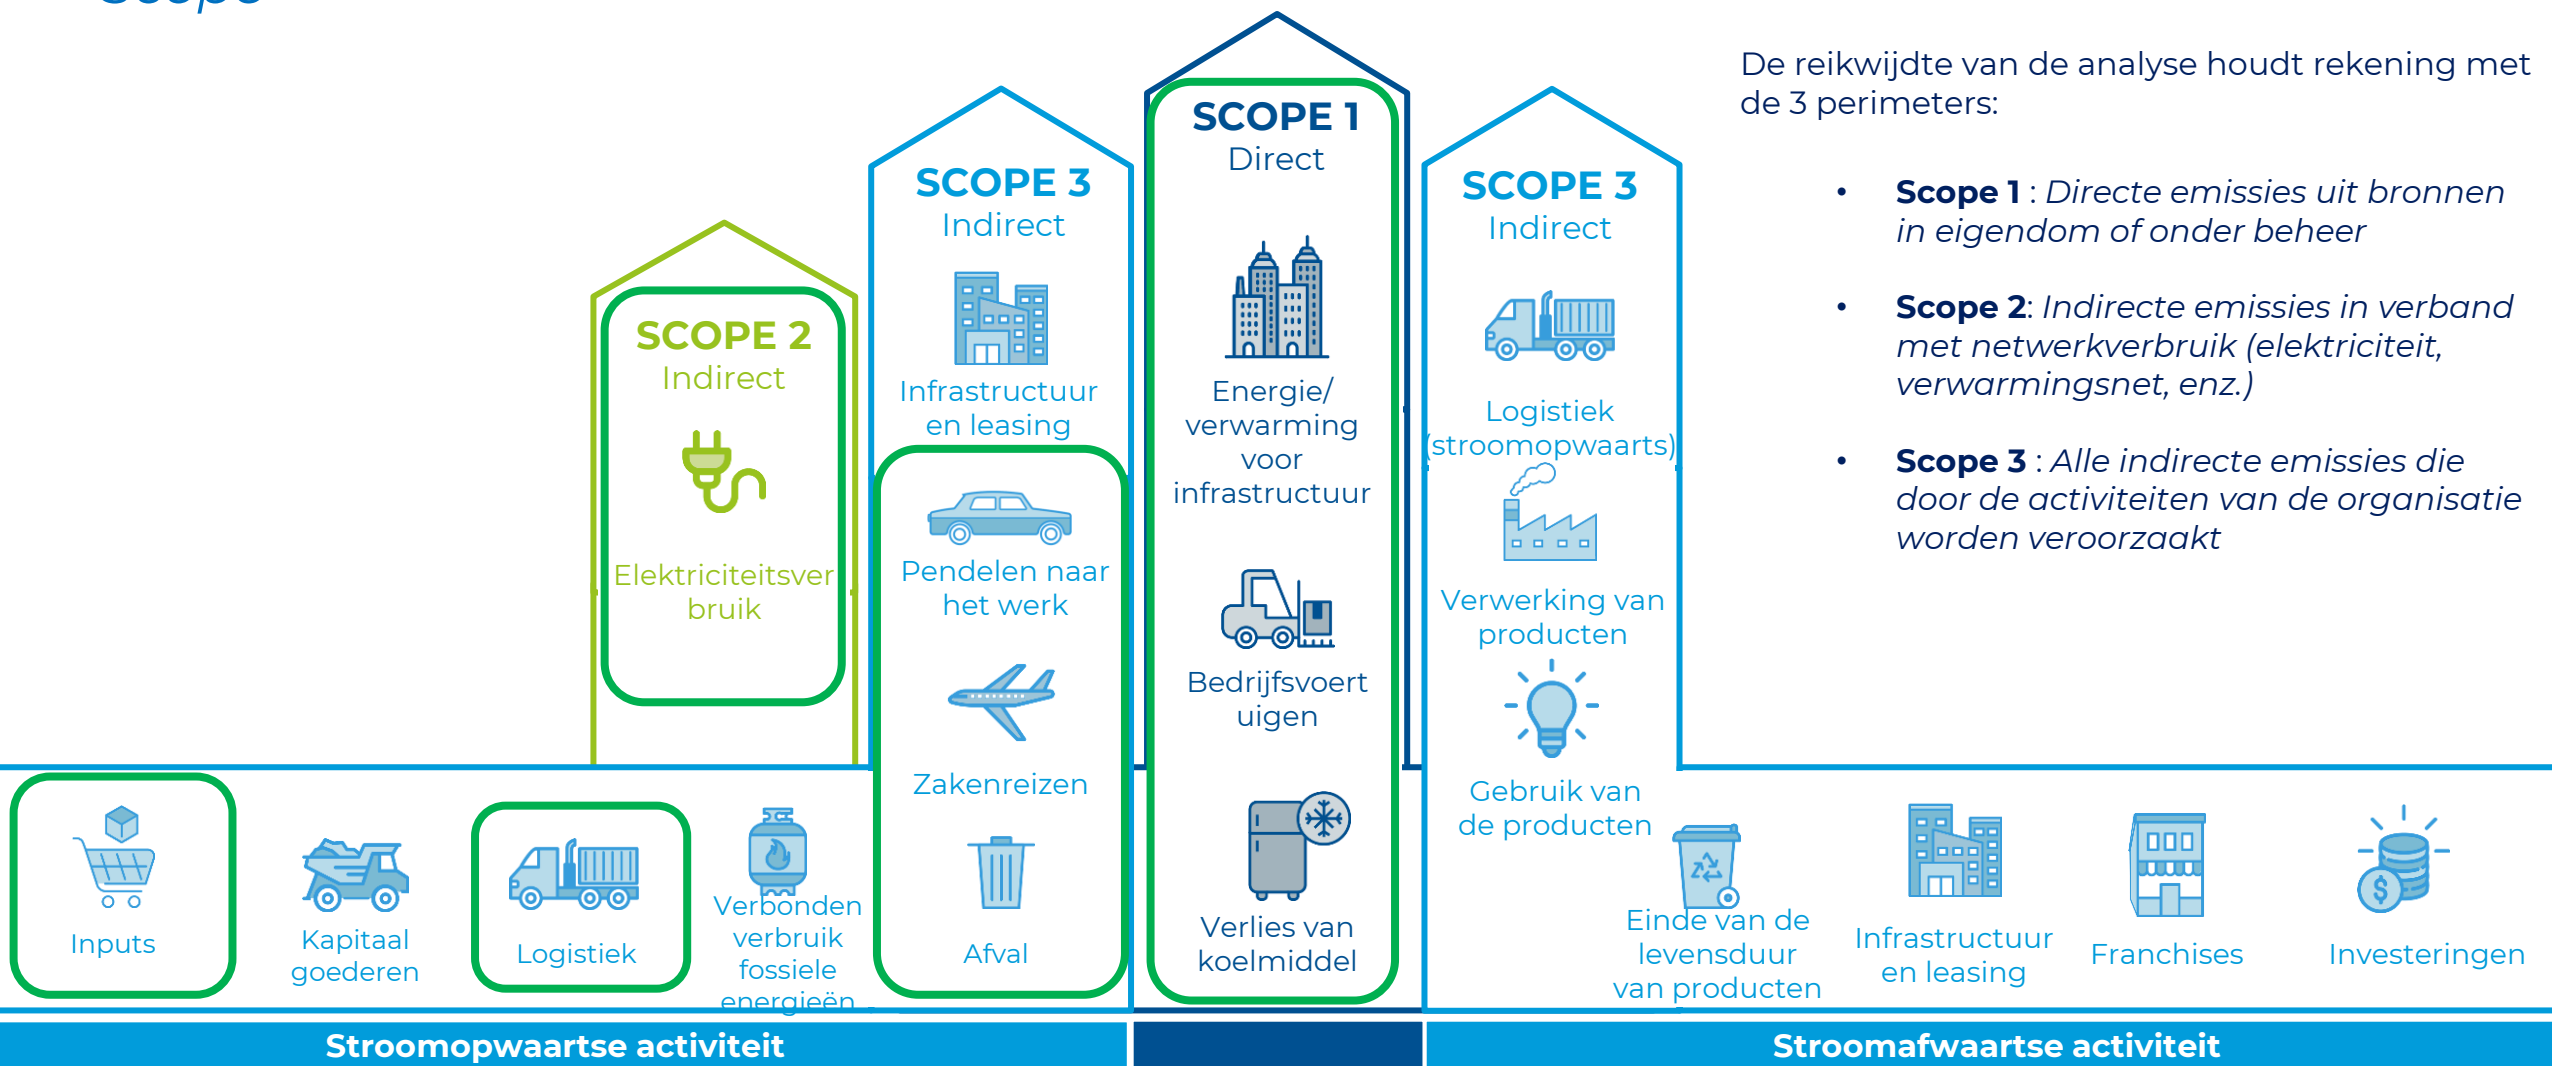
SCOPE 2
Indirect
Elektriciteitsverbruik

SCOPE 3
Indirect
Infrastructuur en leasing
Pendelen naar het werk
Zakenreizen
Afval

SCOPE 1
Direct
Energie/ verwarming voor infrastructuur
Bedrijfsvoertuigen
Verlies van koelmiddel

SCOPE 3
Indirect
Logistiek (stroomopwaarts)
Verwerking van producten
Gebruik van de producten

De reikwijdte van de analyse houdt rekening met de 3 perimeters:

• **Scope 1** : *Directe emissies uit bronnen in eigendom of onder beheer*

• **Scope 2**: *Indirecte emissies in verband met netwerkverbruik (elektriciteit, verwarmingsnet, enz.)*

• **Scope 3** : *Alle indirecte emissies die door de activiteiten van de organisatie worden veroorzaakt*

Inputs
Kapitaal goederen
Logistiek
Verbonden verbruik fossiele energieën
Einde van de levensduur van producten
Infrastructuur en leasing
Franchises
Investeringen

Stroomopwaartse activiteit
Stroomafwaartse activiteit